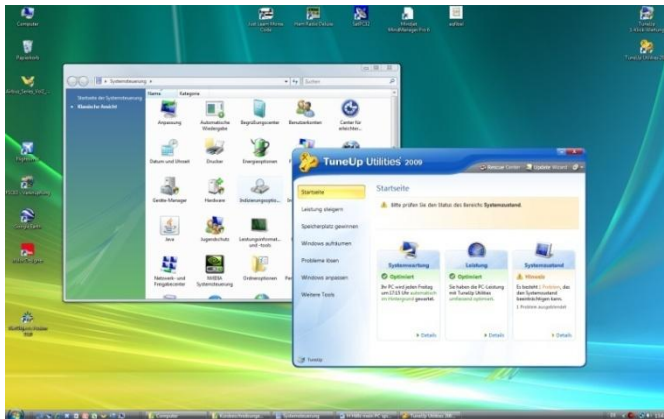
Computer

Papierkorb

TuneUp Utilities 2009

Startseite

Leistung steigern

Speicherplatz gewinnen

Windows aufräumen

Probleme lösen

Windows anpassen

Weitere Tools

Startseite

Bitte prüfen Sie den Status des Bereichs Systemzustand.

Systemwartung

Optimiert

Leistung

Optimiert

Systemzustand

Hinweis

Details

Details

Details

Systemsteuerung

Suchen

Startseite der Systemsteuerung

Klassische Ansicht

Name

Kategorie

Anpassung

Automatische Wiedergabe

Begrüßungscenter

Benutzerkonten

Datum und Uhrzeit

Drucker

Energieoptionen

Geräte-Manager

Hardware

Indizierungsoptionen

Java

Jugendschutz

Netzwerk- und Freigabecenter

NVIDIA Systemsteuerung

Ordneroptionen

TuneUp